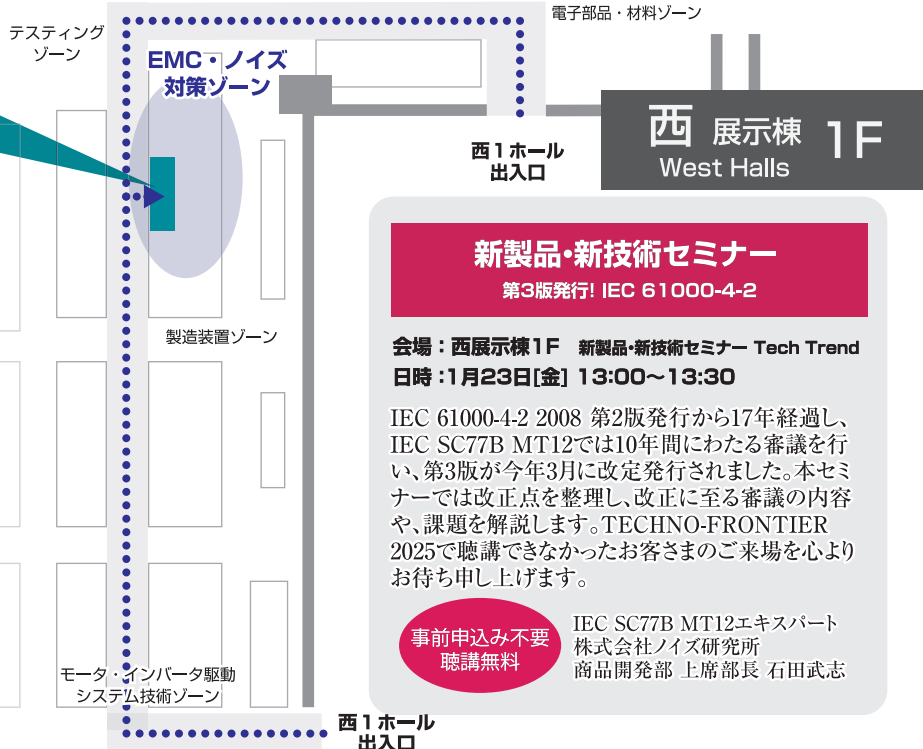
テスティング
ゾーン

EMC・ノイズ
対策ゾーン

電子部品・材料ゾーン

西1ホール
出入口

西 展示棟 1F
West Halls

製造装置ゾーン

新製品・新技術セミナー
第3版発行! IEC 61000-4-2

会場：西展示棟1F 新製品・新技術セミナー Tech Trend
日時：1月23日[金] 13:00～13:30

IEC 61000-4-2 2008 第2版発行から17年経過し、IEC SC77B MT12では10年間にわたる審議を行い、第3版が今年3月に改定発行されました。本セミナーでは改正点を整理し、改正に至る審議の内容や、課題を解説します。TECHNO-FRONTIER 2025で聴講できなかったお客さまのご来場を心よりお待ち申し上げます。

事前申込み不要
聴講無料

IEC SC77B MT12エキスパート
株式会社ノイズ研究所
商品開発部 上席部長 石田武志

モータ・インバータ駆動
システム技術ゾーン

西1ホール
出入口